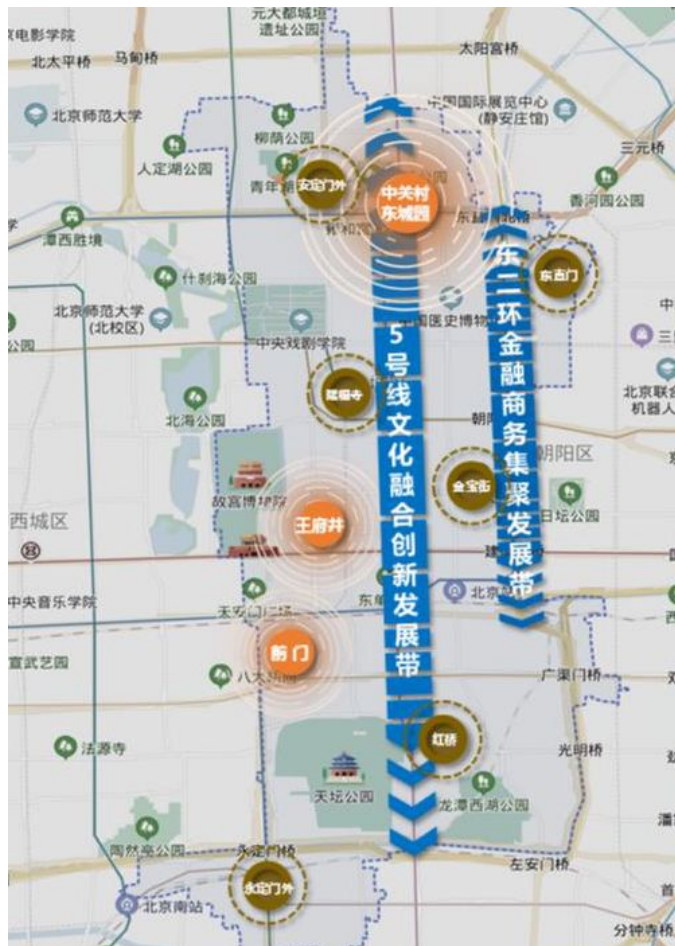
元大都城垣遗址公园
电影学院
北太平桥
马甸桥
太阳宫桥
北京师范大学
中国国际展览中心(静安庄馆)
三元桥
柳荫公园
人定湖公园
青年湖
安定门外
中关村东城园
东直门
香河园公园
德胜
雍和宫
东直门
东二环金融商务集聚发展带
什刹海公园
北京师范大学(北校区)
中国国史博物
中央戏剧学院
5号线文化融合创新发展带
隆福寺
北京联合机器人
北海公园
朝阳区
朝
金宝街
故宫博物院
日坛公园
西城区
王府井
中央音乐学院
天安门广场
东单
北京站
宣武艺园
前门
广渠门桥
八大胡同
法源寺
红桥
光明桥
天坛公园
龙潭西湖公园
陶然亭公园
永定门桥
左安门桥
永定门外
北京南站
分钟寺桥